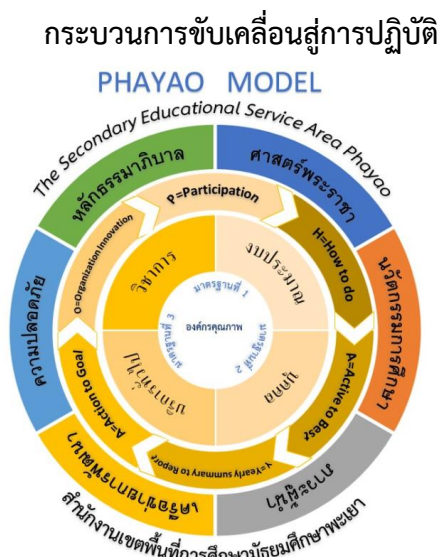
กระบวนการขับเคลื่อนสู่การปฏิบัติ

PHAYAO MODEL

The Secondary Educational Service Area Phayao

หลักธรรมาภิบาล

ศาสตร์พระราชา

นวัตกรรมการศึกษา

เศรษฐกิจพอเพียง

ความปลอดภัย

ภาวะผู้นำ

P=Participation

H=How to do

A=Active to Best

Y=Yearly summary to Report

A=Action to Goal

O=Organization Innovation

วิชาการ

งบประมาณ

บุคคล

บริหารทั่วไป

มาตรฐานที่ 1

มาตรฐานที่ 2

มาตรฐานที่ 3

องค์กรคุณภาพ

สำนักงานเขตพื้นที่การศึกษามัธยมศึกษาพะเยา